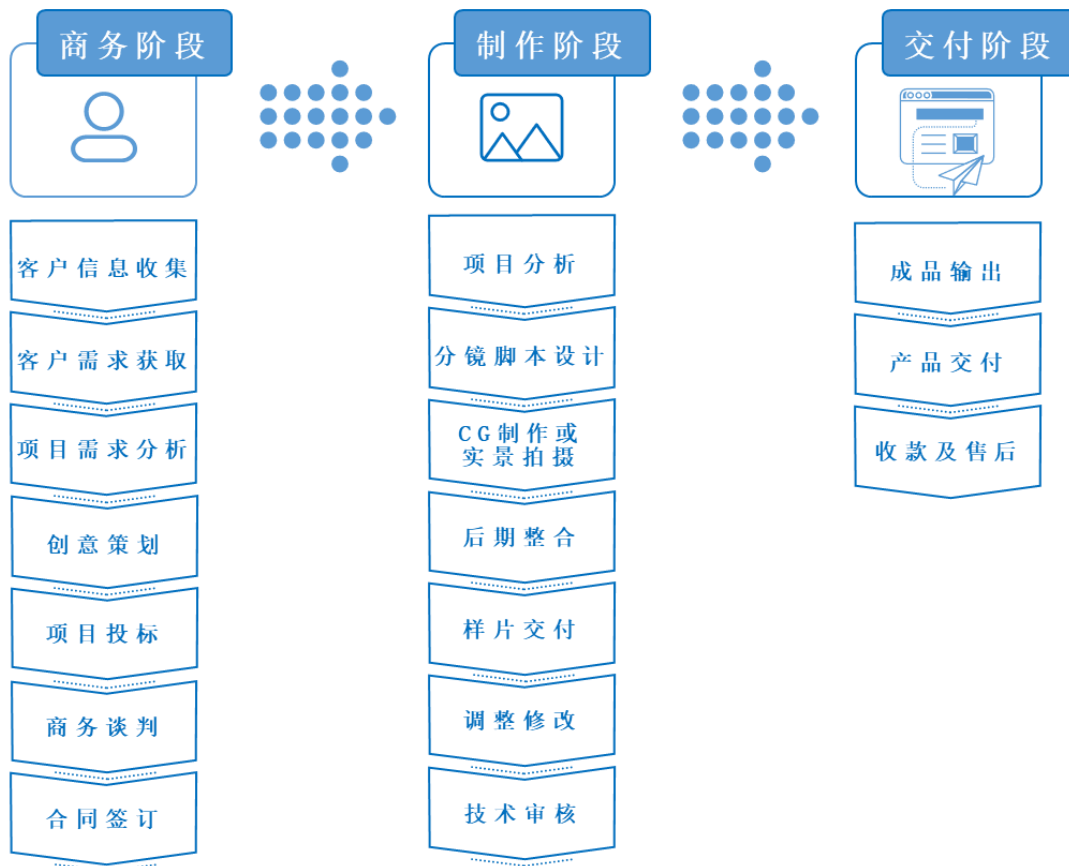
商务阶段

客户信息收集

客户需求获取

项目需求分析

创意策划

项目投标

商务谈判

合同签订

制作阶段

项目分析

分镜脚本设计

CG制作或实景拍摄

后期整合

样片交付

调整修改

技术审核

交付阶段

成品输出

产品交付

收款及售后